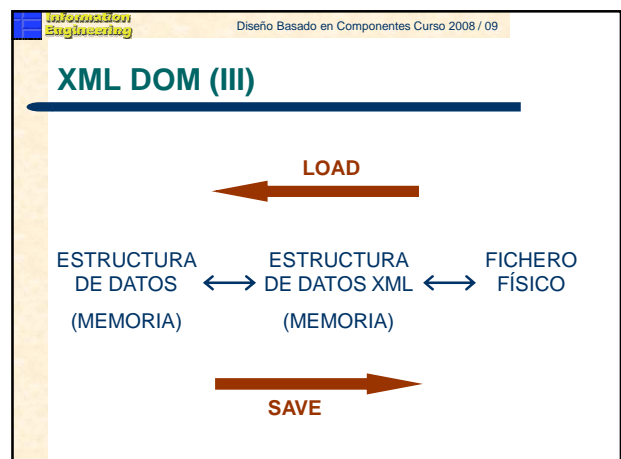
Information Engineering

Diseño Basado en Componentes Curso 2008 / 09

XML DOM (III)

LOAD

ESTRUCTURA DE DATOS $\longleftrightarrow$ ESTRUCTURA DE DATOS XML $\longleftrightarrow$ FICHERO FÍSICO

(MEMORIA) (MEMORIA)

SAVE